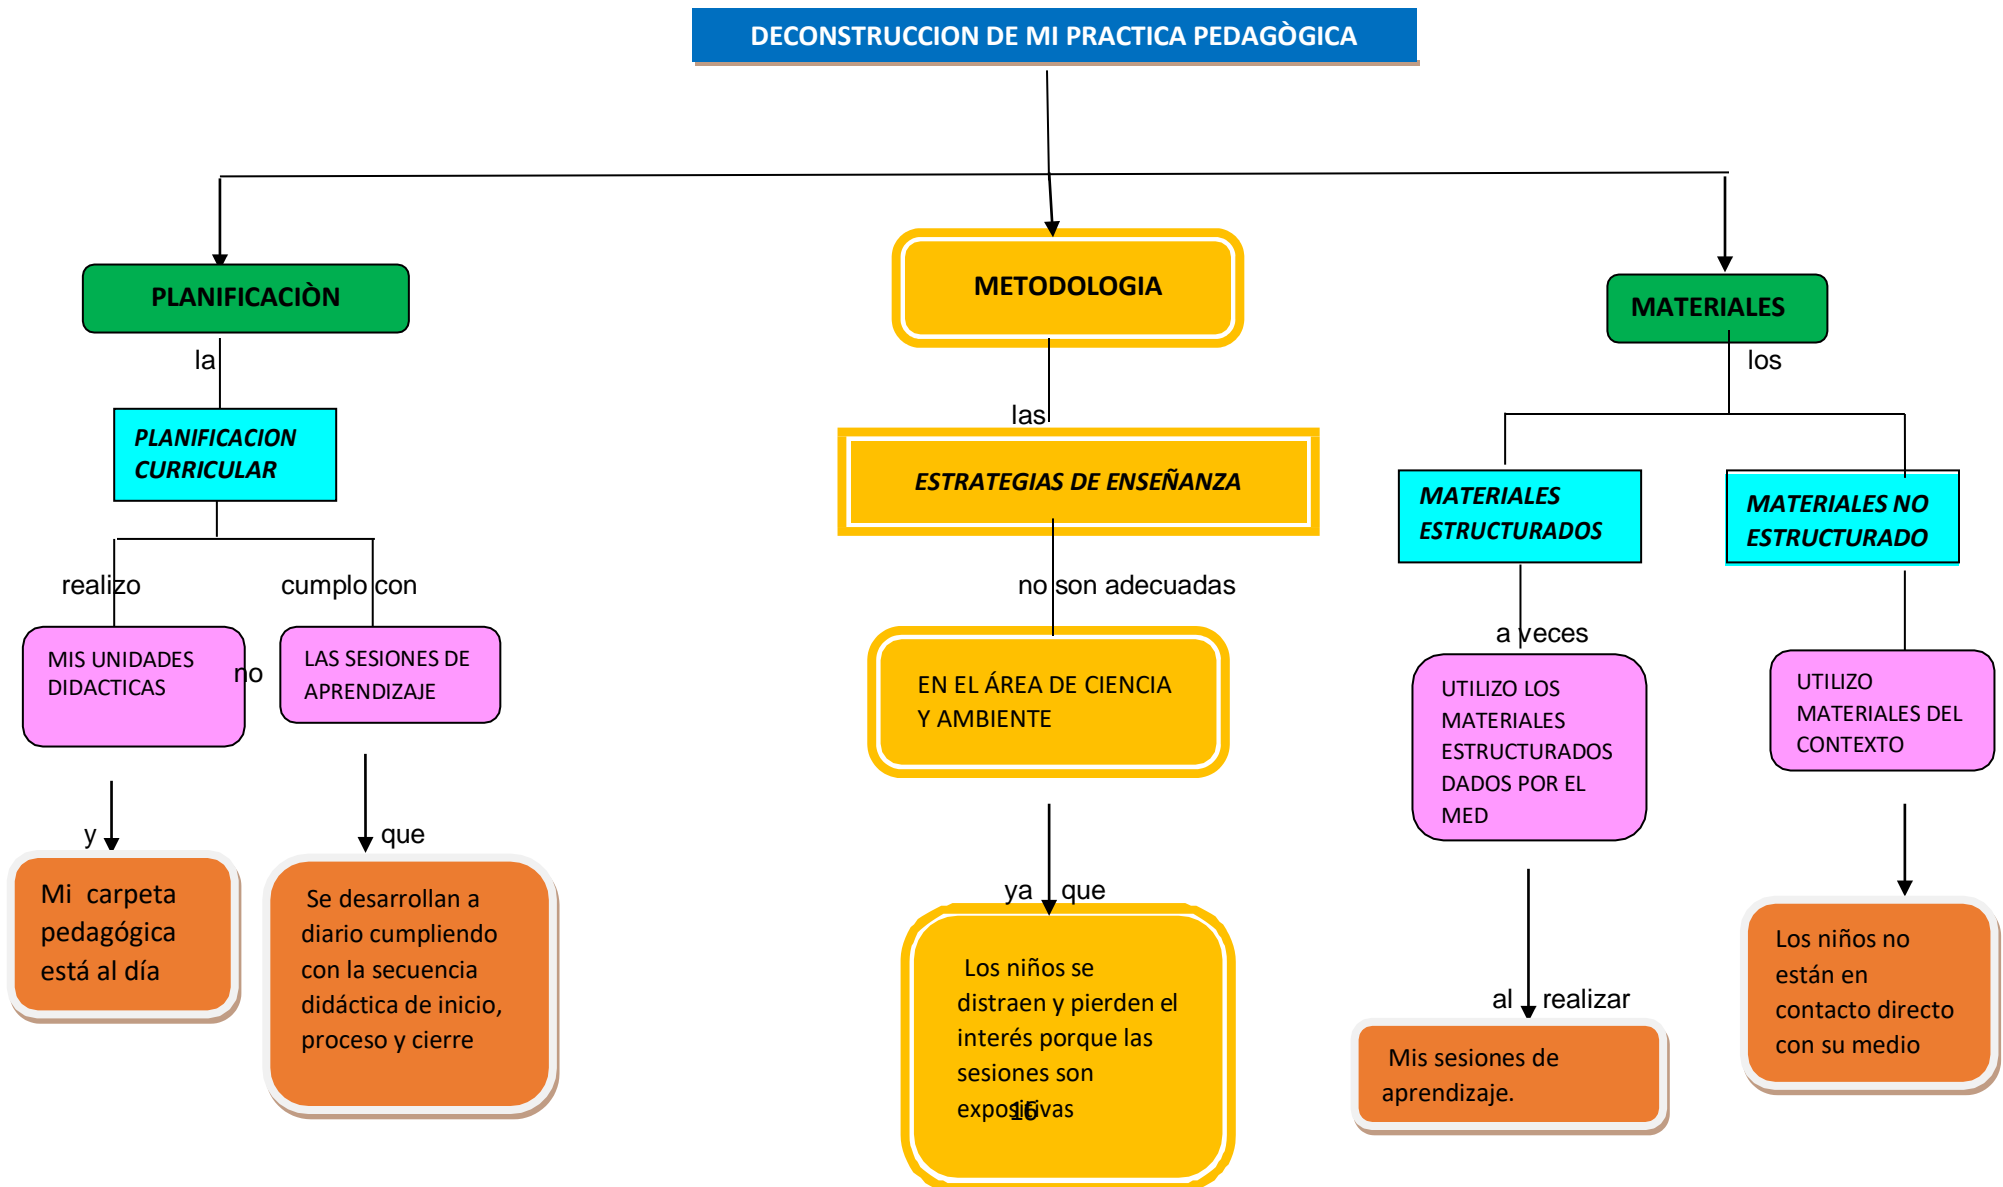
DECONSTRUCCION DE MI PRACTICA PEDAGÒGICA

PLANIFICACIÒN

la

PLANIFICACION CURRICULAR

realizo

cumplo con

MIS UNIDADES DIDACTICAS

no

LAS SESIONES DE APRENDIZAJE

y

Mi carpeta pedagógica está al día

que

Se desarrollan a diario cumpliendo con la secuencia didáctica de inicio, proceso y cierre

METODOLOGIA

las

ESTRATEGIAS DE ENSEÑANZA

no son adecuadas

EN EL ÁREA DE CIENCIA Y AMBIENTE

ya que

Los niños se distraen y pierden el interés porque las sesiones son expositivas

16

MATERIALES

los

MATERIALES ESTRUCTURADOS

MATERIALES NO ESTRUCTURADO

a veces

UTILIZO LOS MATERIALES ESTRUCTURADOS DADOS POR EL MED

al realizar

Mis sesiones de aprendizaje.

UTILIZO MATERIALES DEL CONTEXTO

Los niños no están en contacto directo con su medio